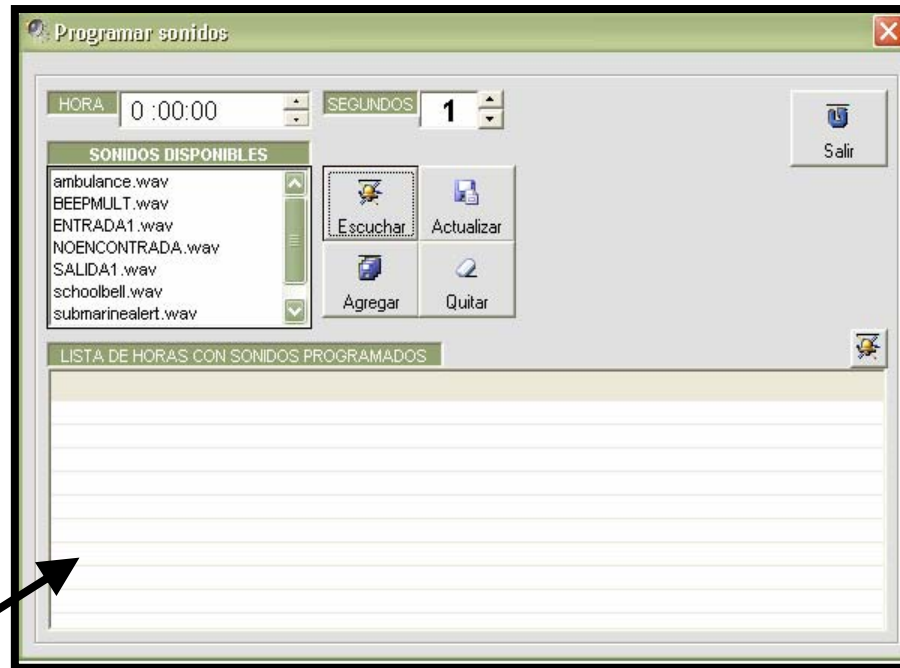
Programar sonidos

HORA 0 :00:00

SEGUNDOS 1

Salir

SONIDOS DISPONIBLES

ambulance.wav
BEEPMULT.wav
ENTRADA1.wav
NOENCONTRADA.wav
SALIDA1.wav
schoolbell.wav
submarinealert.wav

Escuchar

Actualizar

Agregar

Quitar

LISTA DE HORAS CON SONIDOS PROGRAMADOS